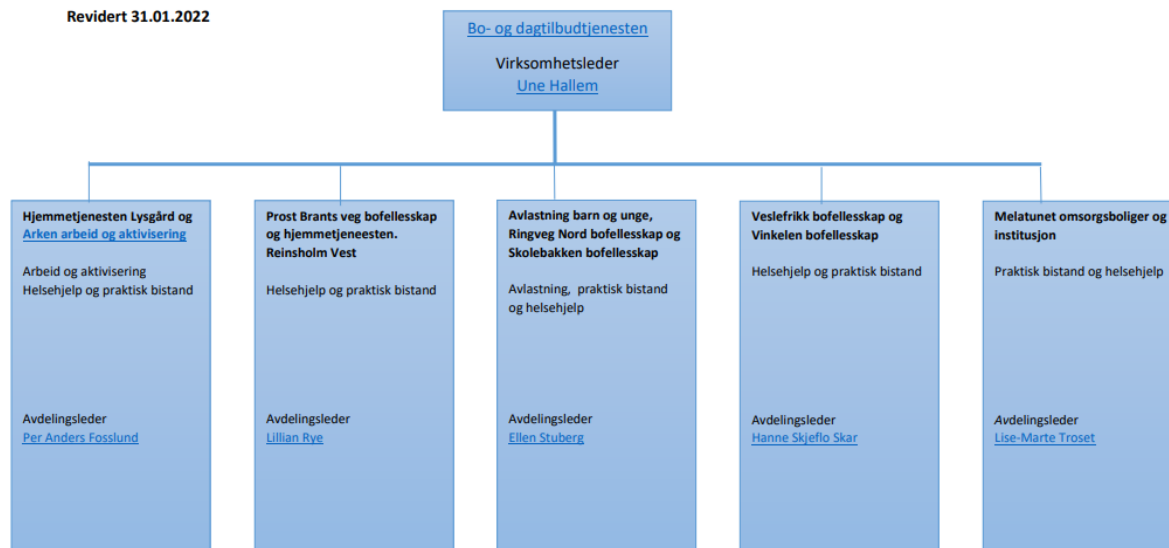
Revidert 31.01.2022

Bo- og dagtilbudtjenesten

Virksomhetsleder
Une Hallem

Hjemmetjenesten Lysgård og Arken arbeid og aktivisering

Arbeid og aktivisering
Helsehjelp og praktisk bistand

Avdelingsleder
Per Anders Fosslund

Prost Brants veg bofellesskap og hjemmetjeneesten. Reinsholm Vest

Helsehjelp og praktisk bistand

Avdelingsleder
Lillian Rye

Avlastning barn og unge, Ringveg Nord bofellesskap og Skolebakken bofellesskap

Avlastning, praktisk bistand og helsehjelp

Avdelingsleder
Ellen Stuberg

Veslefrikk bofellesskap og Vinkelen bofellesskap

Helsehjelp og praktisk bistand

Avdelingsleder
Hanne Skjeflo Skar

Melatunet omsorgsboliger og institusjon

Praktisk bistand og helsehjelp

Avdelingsleder
Lise-Marte Troset